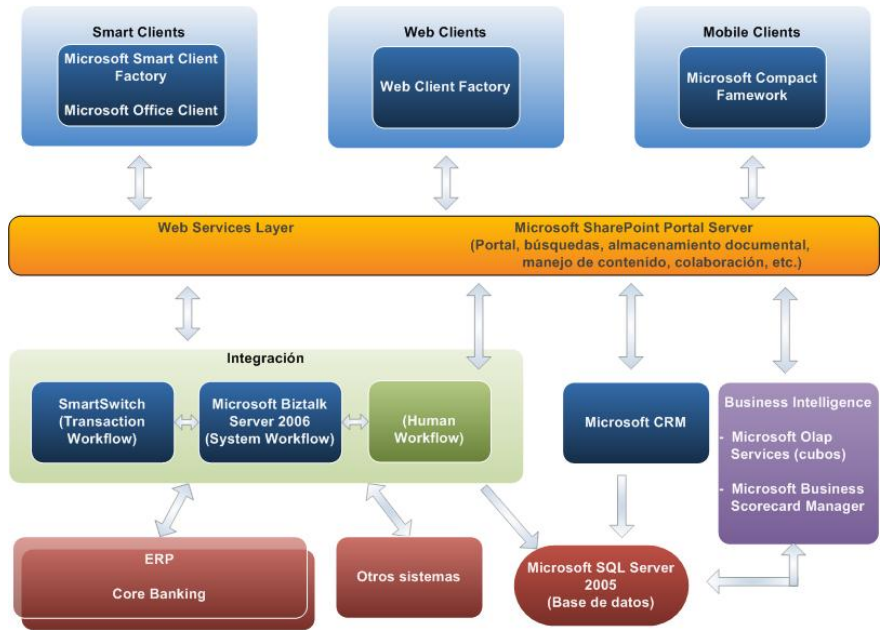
Smart Clients

Microsoft Smart Client Factory

Microsoft Office Client

Web Clients

Web Client Factory

Mobile Clients

Microsoft Compact Famework

Web Services Layer

Microsoft SharePoint Portal Server (Portal, búsquedas, almacenamiento documental, manejo de contenido, colaboración, etc.)

Integración

SmartSwitch (Transaction Workflow)

Microsoft Biztalk Server 2006 (System Workflow)

(Human Workflow)

Microsoft CRM

Business Intelligence

- Microsoft Olap Services (cubos)

- Microsoft Business Scorecard Manager

ERP

Core Banking

Otros sistemas

Microsoft SQL Server 2005 (Base de datos)